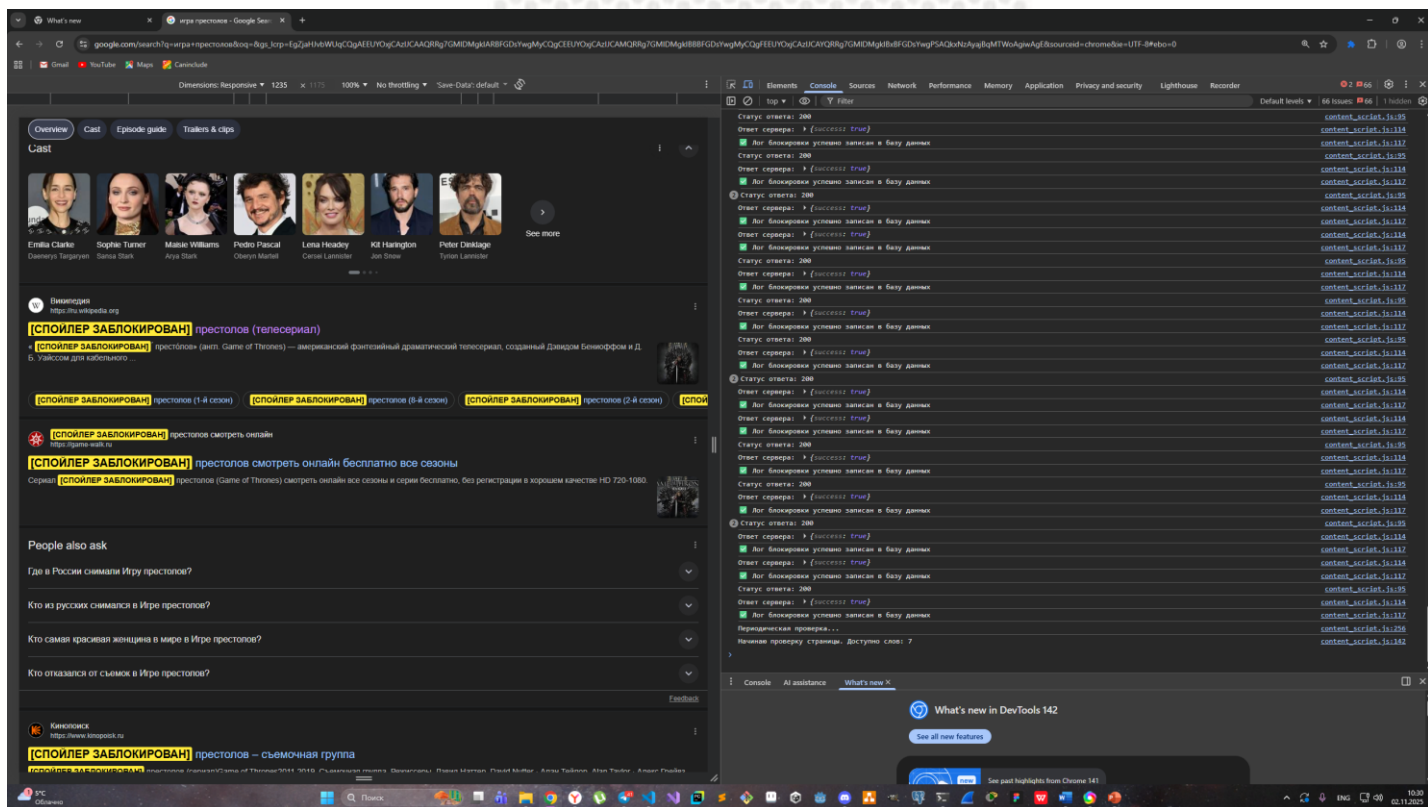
What's new | игра престолов - Google Search

google.com/search?q=игра+престолов&oq=&gs_lcrp=EgZjaHJvbWUqCQgAEEUYOxjCAzIJCAAQRRg7GMIDMgkIARBFGDsYwgMyCQgCEEUYOxjCAzIJCAMQRRg7GMIDMgkIBBBFGDsYwgMyCQgFEEUYOxjCAzIJCAYQRRg7GMIDMgkIBxBFGDsYwgPSAQkxNzAyajBqMTWoAgiwAgE&sourceid=chrome&ie=UTF-8#ebo=0

Gmail YouTube Maps Caniuse

Dimensions: Responsive 1235 × 1175 100% No throttling 'Save-Data': default

Elements Console Sources Network Performance Memory Application Privacy and security Lighthouse Recorder

top Filter Default levels 66 Issues: 66 1 hidden

Overview Cast Episode guide Trailers & clips

Cast

Emilia Clarke Daenerys Targaryen
Sophie Turner Sansa Stark
Maisie Williams Arya Stark
Pedro Pascal Oberyn Martell
Lena Headey Cersei Lannister
Kit Harington Jon Snow
Peter Dinklage Tyrion Lannister
See more

Википедия
https://ru.wikipedia.org

[СПОЙЛЕР ЗАБЛОКИРОВАН] престолов (телесериал)

« [СПОЙЛЕР ЗАБЛОКИРОВАН] престолов» (англ. Game of Thrones) — американский фэнтезийный драматический телесериал, созданный Дэвидом Бениоффом и Д. Б. Уайссом для кабельного ...

[СПОЙЛЕР ЗАБЛОКИРОВАН] престолов (1-й сезон) [СПОЙЛЕР ЗАБЛОКИРОВАН] престолов (8-й сезон) [СПОЙЛЕР ЗАБЛОКИРОВАН] престолов (2-й сезон) [СПОЙ

[СПОЙЛЕР ЗАБЛОКИРОВАН] престолов смотреть онлайн
https://game-walk.ru

[СПОЙЛЕР ЗАБЛОКИРОВАН] престолов смотреть онлайн бесплатно все сезоны

Сериал [СПОЙЛЕР ЗАБЛОКИРОВАН] престолов (Game of Thrones) смотреть онлайн все сезоны и серии бесплатно, без регистрации в хорошем качестве HD 720-1080.

People also ask

Где в России снимали Игру престолов?

Кто из русских снимался в Игре престолов?

Кто самая красивая женщина в мире в Игре престолов?

Кто отказался от съемок в Игре престолов?

Feedback

Кинопоиск
https://www.kinopoisk.ru

[СПОЙЛЕР ЗАБЛОКИРОВАН] престолов – съемочная группа

[СПОЙЛЕР ЗАБЛОКИРОВАН] престолов (сериал)Game of Thrones2011-2019. Съемочная группа. Режиссеры. Дэвид Наттер. David Nutter · Алан Тейлор. Alan Taylor · Алекс Грейвз

Статус ответа: 200 content_script.js:95
Ответ сервера: ▸ {success: true} content_script.js:114
Лог блокировки успешно записан в базу данных content_script.js:117
Статус ответа: 200 content_script.js:95
Ответ сервера: ▸ {success: true} content_script.js:114
Лог блокировки успешно записан в базу данных content_script.js:117
3 Статус ответа: 200 content_script.js:95
Ответ сервера: ▸ {success: true} content_script.js:114
Лог блокировки успешно записан в базу данных content_script.js:117
Ответ сервера: ▸ {success: true} content_script.js:114
Лог блокировки успешно записан в базу данных content_script.js:117
Статус ответа: 200 content_script.js:95
Ответ сервера: ▸ {success: true} content_script.js:114
Лог блокировки успешно записан в базу данных content_script.js:117
Статус ответа: 200 content_script.js:95
Ответ сервера: ▸ {success: true} content_script.js:114
Лог блокировки успешно записан в базу данных content_script.js:117
Статус ответа: 200 content_script.js:95
Ответ сервера: ▸ {success: true} content_script.js:114
Лог блокировки успешно записан в базу данных content_script.js:117
2 Статус ответа: 200 content_script.js:95
Ответ сервера: ▸ {success: true} content_script.js:114
Лог блокировки успешно записан в базу данных content_script.js:117
Ответ сервера: ▸ {success: true} content_script.js:114
Лог блокировки успешно записан в базу данных content_script.js:117
Статус ответа: 200 content_script.js:95
Ответ сервера: ▸ {success: true} content_script.js:114
Лог блокировки успешно записан в базу данных content_script.js:117
Статус ответа: 200 content_script.js:95
Ответ сервера: ▸ {success: true} content_script.js:114
Лог блокировки успешно записан в базу данных content_script.js:117
2 Статус ответа: 200 content_script.js:95
Ответ сервера: ▸ {success: true} content_script.js:114
Лог блокировки успешно записан в базу данных content_script.js:117
Ответ сервера: ▸ {success: true} content_script.js:114
Лог блокировки успешно записан в базу данных content_script.js:117
Статус ответа: 200 content_script.js:95
Ответ сервера: ▸ {success: true} content_script.js:114
Лог блокировки успешно записан в базу данных content_script.js:117
Периодическая проверка... content_script.js:256
Начинаю проверку страницы. Доступно слов: 7 content_script.js:142

Console AI assistance What's new

What's new in DevTools 142
See all new features
new
See past highlights from Chrome 141

5°C Облачно
Поиск
ENG 10:30 02.11.2025